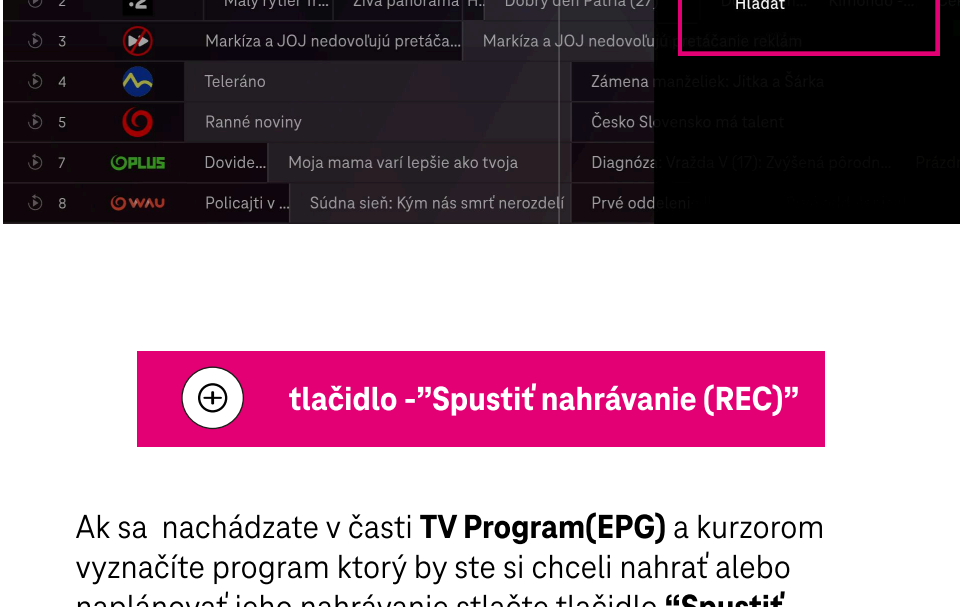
2 Malý rytier Tr... Živá panoráma H... Dobrý deň Patria (27...

Hľadať Kinondo -...

3 Markíza a JOJ nedovoľujú pretáča... Markíza a JOJ nedovoľujú pretáčanie reklám

4 Teleráno Zámena manželiek: Jitka a Šárka

5 Ranné noviny Česko Slovensko má talent

7 PLUS Dovide... Moja mama varí lepšie ako tvoja Diagnóza: Vražda V (17): Zvýšená pôrodn... Prázdn

8 WAU Policajti v ... Súdna sieň: Kým nás smrť nerozdelí Prvé oddelenie

tlačidlo -”Spustiť nahrávanie (REC)”

Ak sa nachádzate v časti **TV Program(EPG)** a kurzorom vyznačíte program ktorý by ste si chceli nahrať alebo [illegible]